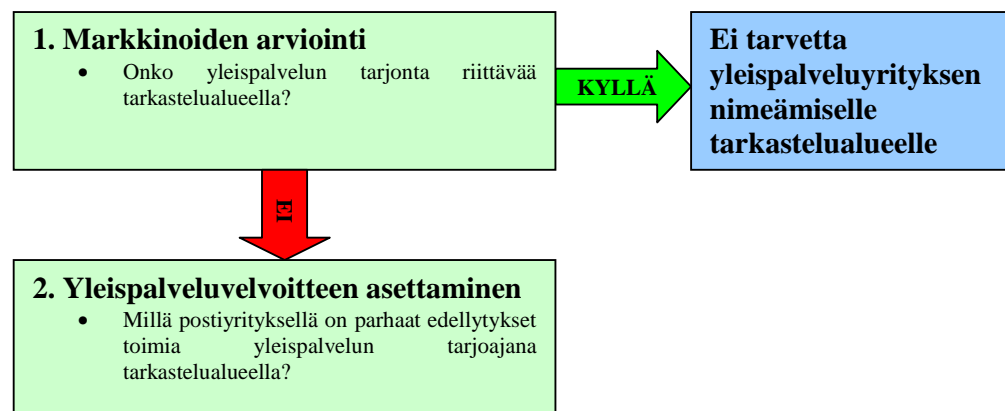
1. Markkinoiden arviointi

- Onko yleispalvelun tarjonta riittävää tarkastelualueella?

KYLLÄ

Ei tarvetta yleispalveluyrityksen nimeämiselle tarkastelualueelle

EI

2. Yleispalveluvelvoitteen asettaminen

- Millä postiyrityksellä on parhaat edellytykset toimia yleispalvelun tarjoajana tarkastelualueella?